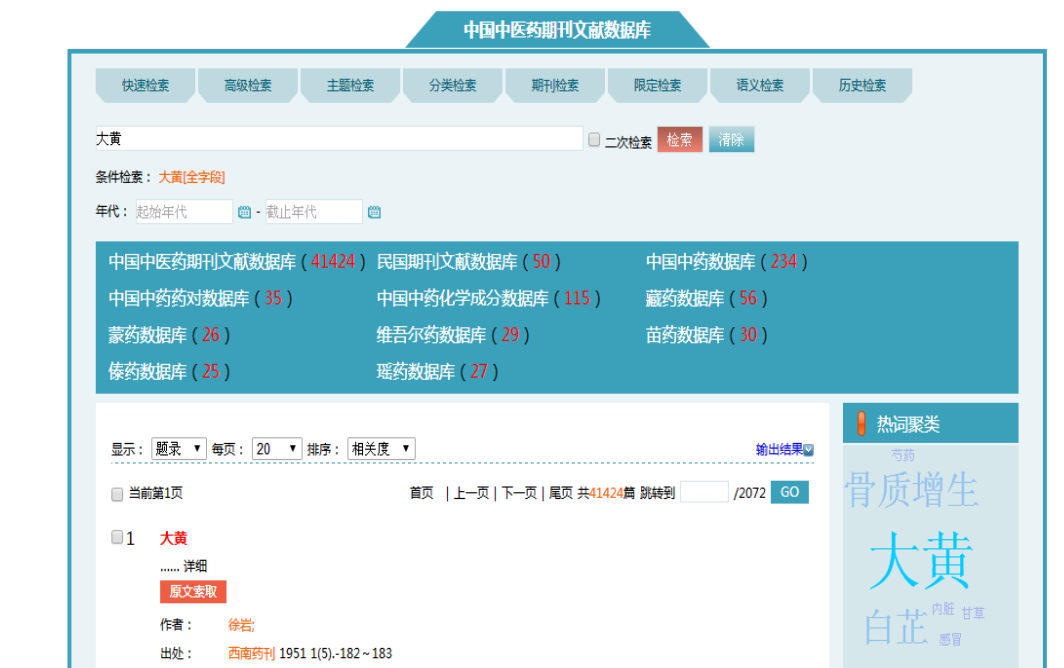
中国中医药期刊文献数据库

快速检索 高级检索 主题检索 分类检索 期刊检索 限定检索 语义检索 历史检索

大黄

二次检索 检索 清除

条件检索：大黄[全字段]

年代：起始年代 - 截止年代

中国中医药期刊文献数据库（41424） 民国期刊文献数据库（50） 中国中药数据库（234）
中国中药药对数据库（35） 中国中药化学成分数据库（115） 藏药数据库（56）
蒙药数据库（26） 维吾尔药数据库（29） 苗药数据库（30）
傣药数据库（25） 瑶药数据库（27）

显示：题录 每页：20 排序：相关度

输出结果

当前第1页

首页 | 上一页 | 下一页 | 尾页 共41424篇 跳转到 /2072 GO

1 大黄

...... 详细

原文索取

作者： 徐岩;

出处： 西南药刊 1951 1(5).-182～183

热词聚类

芍药
骨质增生
大黄
白芷
内脏
甘草
感冒